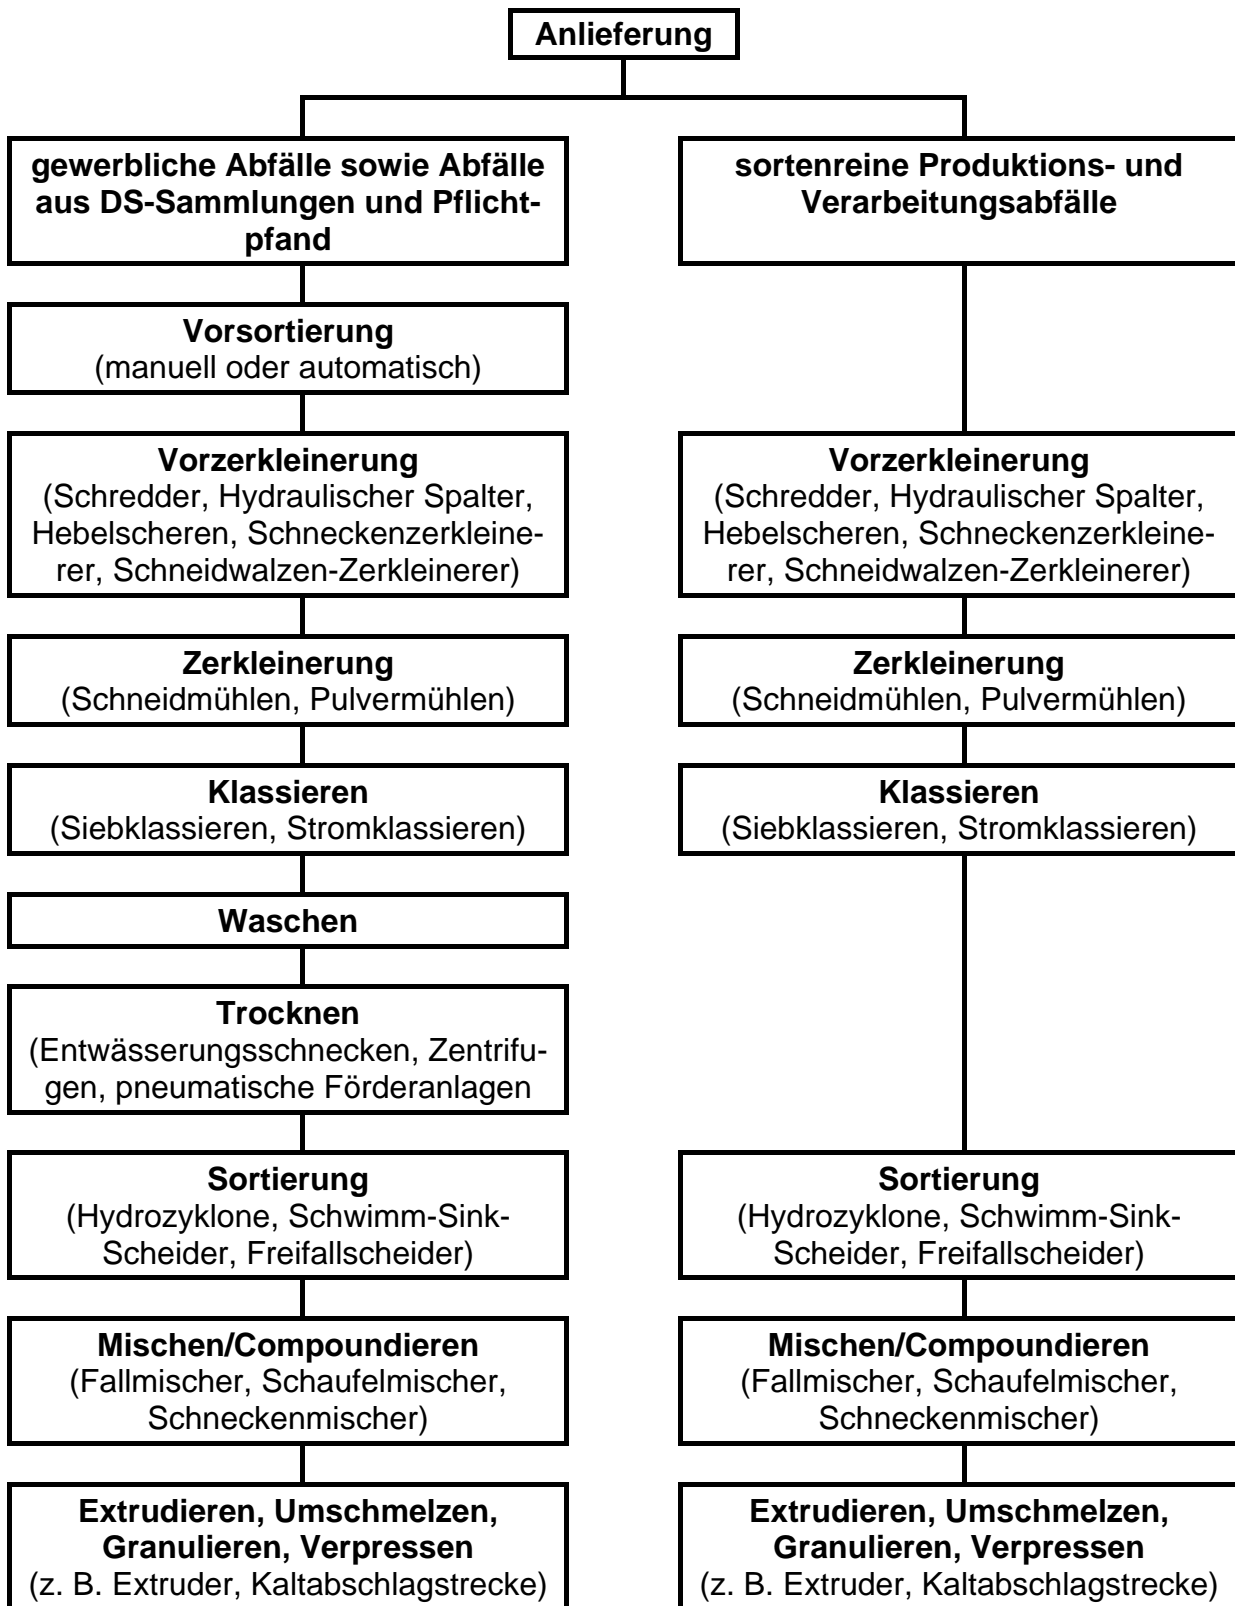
Anlieferung

gewerbliche Abfälle sowie Abfälle aus DS-Sammlungen und Pflichtpfand

Vorsortierung
(manuell oder automatisch)

Vorzerkleinerung
(Schredder, Hydraulischer Spalter, Hebelscheren, Schneckenzerkleinerer, Schneidwalzen-Zerkleinerer)

Zerkleinerung
(Schneidmühlen, Pulvermühlen)

Klassieren
(Siebklassieren, Stromklassieren)

Waschen

Trocknen
(Entwässerungsschnecken, Zentrifugen, pneumatische Förderanlagen

Sortierung
(Hydrozyklone, Schwimm-Sink-Scheider, Freifallscheider)

Mischen/Compoundieren
(Fallmischer, Schaufelmischer, Schneckenmischer)

Extrudieren, Umschmelzen, Granulieren, Verpressen
(z. B. Extruder, Kaltabschlagstrecke)

sortenreine Produktions- und Verarbeitungsabfälle

Vorzerkleinerung
(Schredder, Hydraulischer Spalter, Hebelscheren, Schneckenzerkleinerer, Schneidwalzen-Zerkleinerer)

Zerkleinerung
(Schneidmühlen, Pulvermühlen)

Klassieren
(Siebklassieren, Stromklassieren)

Sortierung
(Hydrozyklone, Schwimm-Sink-Scheider, Freifallscheider)

Mischen/Compoundieren
(Fallmischer, Schaufelmischer, Schneckenmischer)

Extrudieren, Umschmelzen, Granulieren, Verpressen
(z. B. Extruder, Kaltabschlagstrecke)